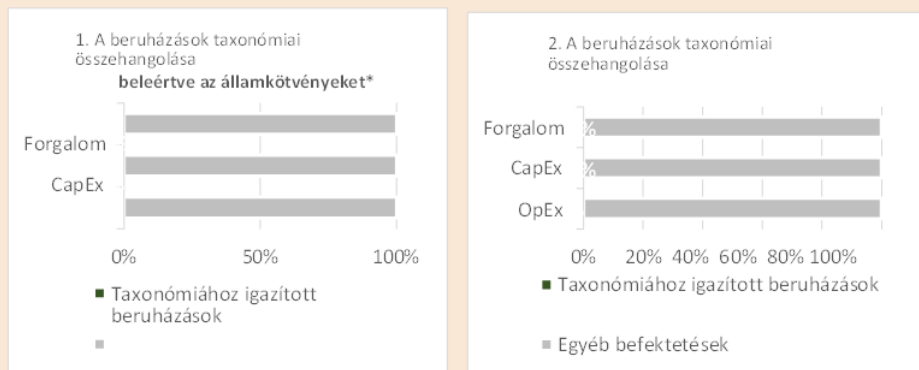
1. A beruházások taxonómiai összehangolása
beleértve az államkötvényeket*

Forgalom
CapEx

0% 50% 100%

■ Taxonómiához igazított beruházások
■

2. A beruházások taxonómiai összehangolása

Forgalom %
CapEx %
OpEx

0% 20% 40% 60% 80% 100%

■ Taxonómiához igazított beruházások

■ Egyéb befektetések